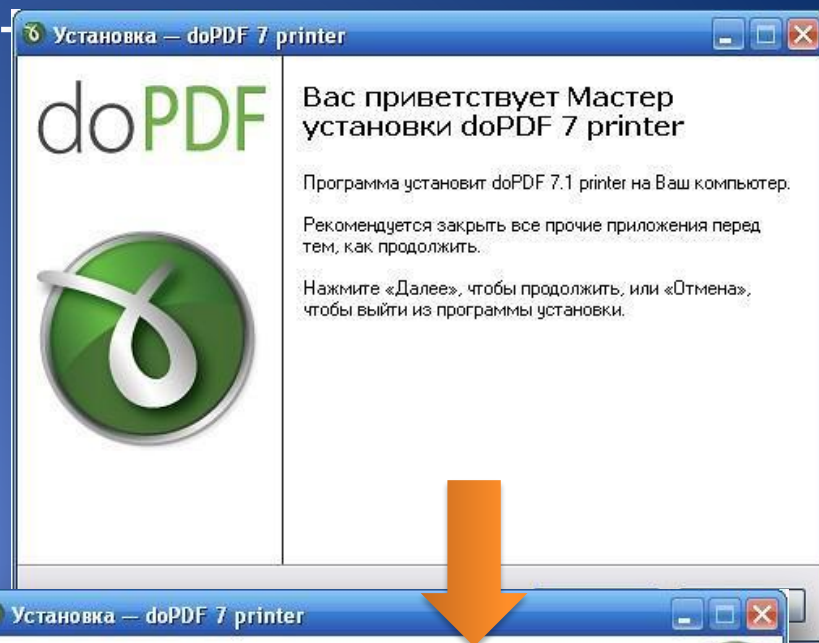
Установка — doPDF 7 printer

doPDF

Вас приветствует Мастер установки doPDF 7 printer

Программа установит doPDF 7.1 printer на Ваш компьютер.

Рекомендуется закрыть все прочие приложения перед тем, как продолжить.

Нажмите «Далее», чтобы продолжить, или «Отмена», чтобы выйти из программы установки.

Установка — doPDF 7 printer